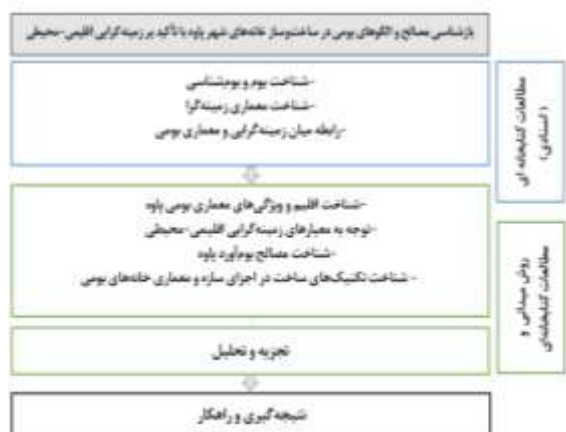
بازشناسی مصالح و الگوهای بومی در ساخت‌وساز خانه‌های شهر پاوه با تأکید بر زمینه‌گرایی اقلیمی-محیطی

-شناخت بوم و بوم‌شناسی
-شناخت معماری زمینه‌گرا
-رابطه میان زمینه‌گرایی و معماری بومی

مطالعات کتابخانه‌ای (اسنادی)

-شناخت اقلیم و ویژگی‌های معماری بومی پاوه
-توجه به معیارهای زمینه‌گرایی اقلیمی-محیطی
-شناخت مصالح بوم‌آورد پاوه
-شناخت تکنیک‌های ساخت در اجرای سازه و معماری خانه‌های بومی

روش میدانی و مطالعات کتابخانه‌ای

تجزیه و تحلیل

نتیجه‌گیری و راهکار